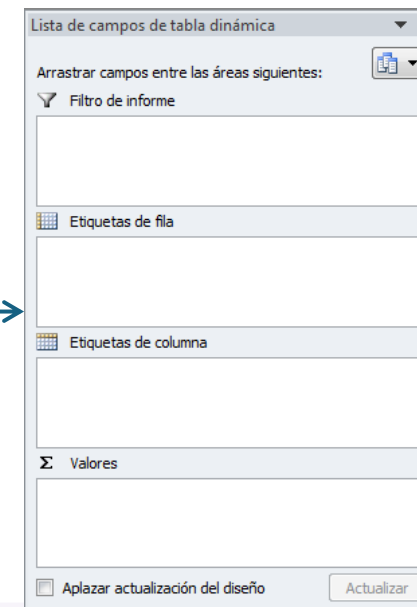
Lista de campos de tabla dinámica

Arrastrar campos entre las áreas siguientes:

Filtro de informe

Etiquetas de fila

Etiquetas de columna

$\Sigma$ Valores

Aplazar actualización del diseño

Actualizar